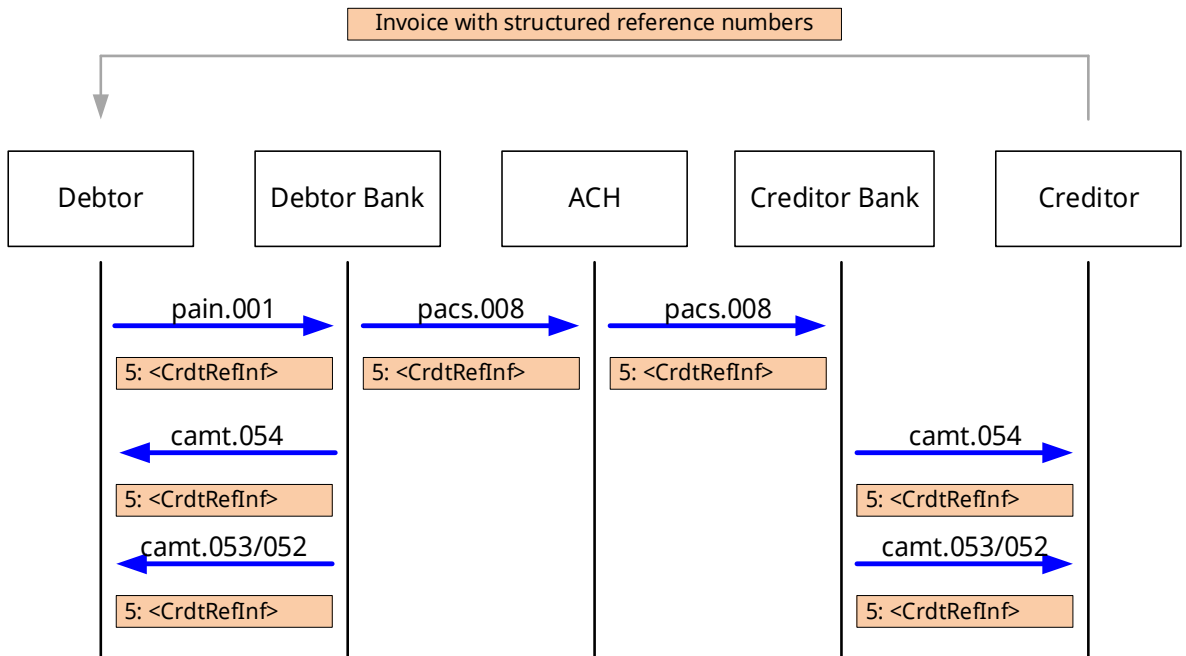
Invoice with structured reference numbers

Debtor

Debtor Bank

ACH

Creditor Bank

Creditor

pain.001

5: <CrdtRefInf>

pacs.008

5: <CrdtRefInf>

pacs.008

5: <CrdtRefInf>

camt.054

5: <CrdtRefInf>

camt.054

5: <CrdtRefInf>

camt.053/052

5: <CrdtRefInf>

camt.053/052

5: <CrdtRefInf>